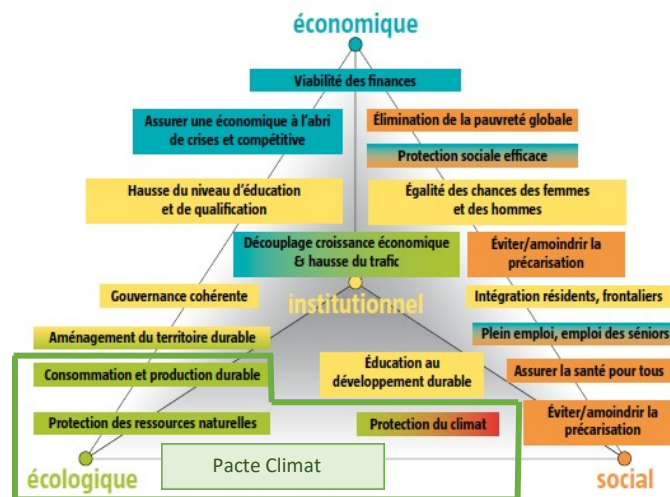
économique

Viabilité des finances

Assurer une économique à l'abri de crises et compétitive

Élimination de la pauvreté globale

Protection sociale efficace

Hausse du niveau d'éducation et de qualification

Égalité des chances des femmes et des hommes

Découplage croissance économique & hausse du trafic

Éviter/amoindrir la précarisation

Gouvernance cohérente

institutionnel

Intégration résidents, frontaliers

Aménagement du territoire durable

Plein emploi, emploi des séniors

Consommation et production durable

Éducation au développement durable

Assurer la santé pour tous

Protection des ressources naturelles

Protection du climat

Éviter/amoindrir la précarisation

écologique

Pacte Climat

social